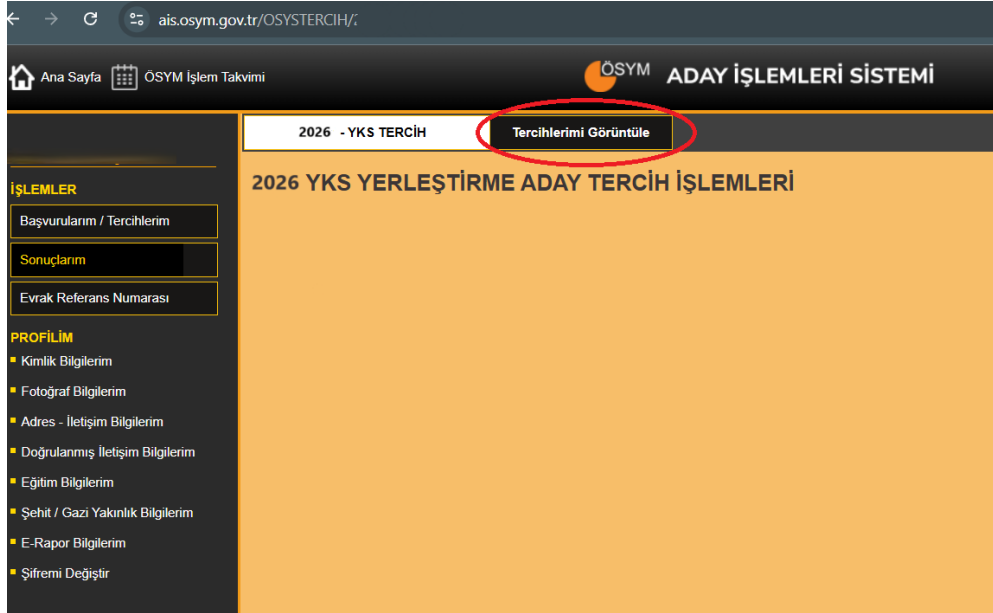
ais.osym.gov.tr/OSYSTERCIH/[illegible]

Ana Sayfa ÖSYM İşlem Takvimi

ÖSYM ADAY İŞLEMLERİ SİSTEMİ

2026 - YKS TERCİH

Tercihlerimi Görüntüle

İŞLEMLER

Başvurularım / Tercihlerim

Sonuçlarım

Evrak Referans Numarası

PROFİLİM

Kimlik Bilgilerim

Fotoğraf Bilgilerim

Adres - İletişim Bilgilerim

Doğrulanmış İletişim Bilgilerim

Eğitim Bilgilerim

Şehit / Gazi Yakınlık Bilgilerim

E-Rapor Bilgilerim

Şifremi Değiştir

2026 YKS YERLEŞTİRME ADAY TERCİH İŞLEMLERİ